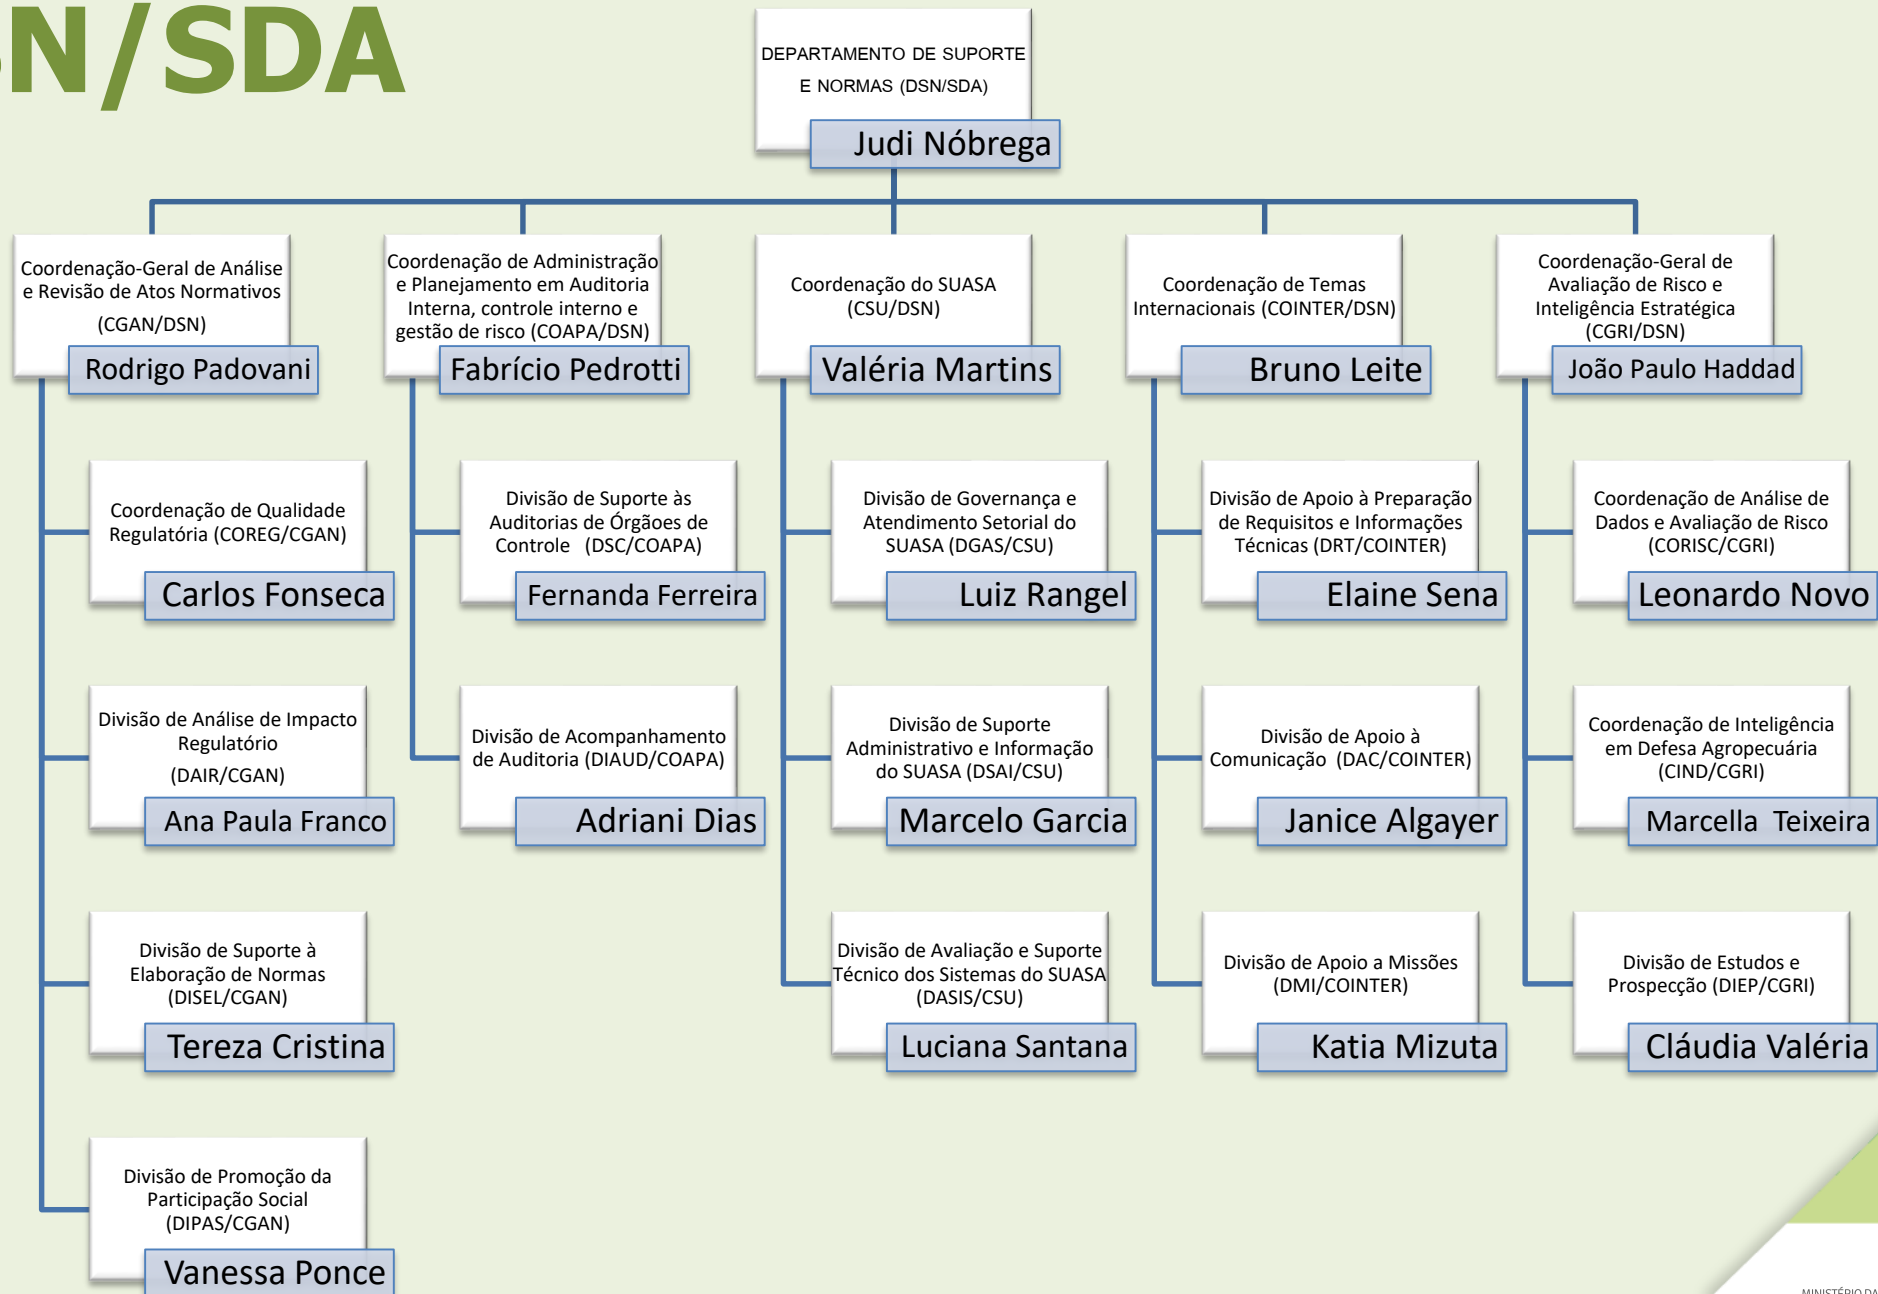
N/SDA

DEPARTAMENTO DE SUPORTE E NORMAS (DSN/SDA)
Judi Nóbrega

Coordenação-Geral de Análise e Revisão de Atos Normativos (CGAN/DSN)
Rodrigo Padovani

Coordenação de Qualidade Regulatória (COREG/CGAN)
Carlos Fonseca

Divisão de Análise de Impacto Regulatório (DAIR/CGAN)
Ana Paula Franco

Divisão de Suporte à Elaboração de Normas (DISEL/CGAN)
Tereza Cristina

Divisão de Promoção da Participação Social (DIPAS/CGAN)
Vanessa Ponce

Coordenação de Administração e Planejamento em Auditoria Interna, controle interno e gestão de risco (COAPA/DSN)
Fabrício Pedrotti

Divisão de Suporte às Auditorias de Órgãoes de Controle (DSC/COAPA)
Fernanda Ferreira

Divisão de Acompanhamento de Auditoria (DIAUD/COAPA)
Adriani Dias

Coordenação do SUASA (CSU/DSN)
Valéria Martins

Divisão de Governança e Atendimento Setorial do SUASA (DGAS/CSU)
Luiz Rangel

Divisão de Suporte Administrativo e Informação do SUASA (DSAI/CSU)
Marcelo Garcia

Divisão de Avaliação e Suporte Técnico dos Sistemas do SUASA (DASIS/CSU)
Luciana Santana

Coordenação de Temas Internacionais (COINTER/DSN)
Bruno Leite

Divisão de Apoio à Preparação de Requisitos e Informações Técnicas (DRT/COINTER)
Elaine Sena

Divisão de Apoio à Comunicação (DAC/COINTER)
Janice Algayer

Divisão de Apoio a Missões (DMI/COINTER)
Katia Mizuta

Coordenação-Geral de Avaliação de Risco e Inteligência Estratégica (CGRI/DSN)
João Paulo Haddad

Coordenação de Análise de Dados e Avaliação de Risco (CORISC/CGRI)
Leonardo Novo

Coordenação de Inteligência em Defesa Agropecuária (CIND/CGRI)
Marcella Teixeira

Divisão de Estudos e Prospecção (DIEP/CGRI)
Cláudia Valéria

MINISTÉRIO DA